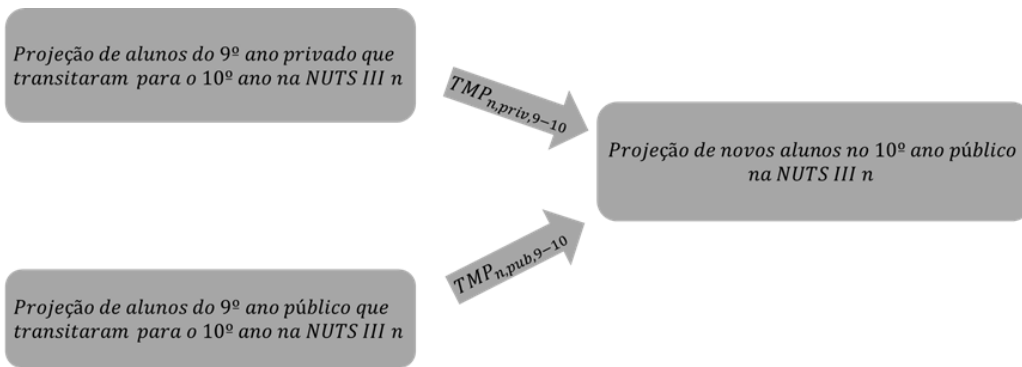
Projeção de alunos do 9º ano privado que transitaram para o 10º ano na NUTS III n

$TMP_{n,priv,9-10}$

Projeção de novos alunos no 10º ano público na NUTS III n

$TMP_{n,pub,9-10}$

Projeção de alunos do 9º ano público que transitaram para o 10º ano na NUTS III n